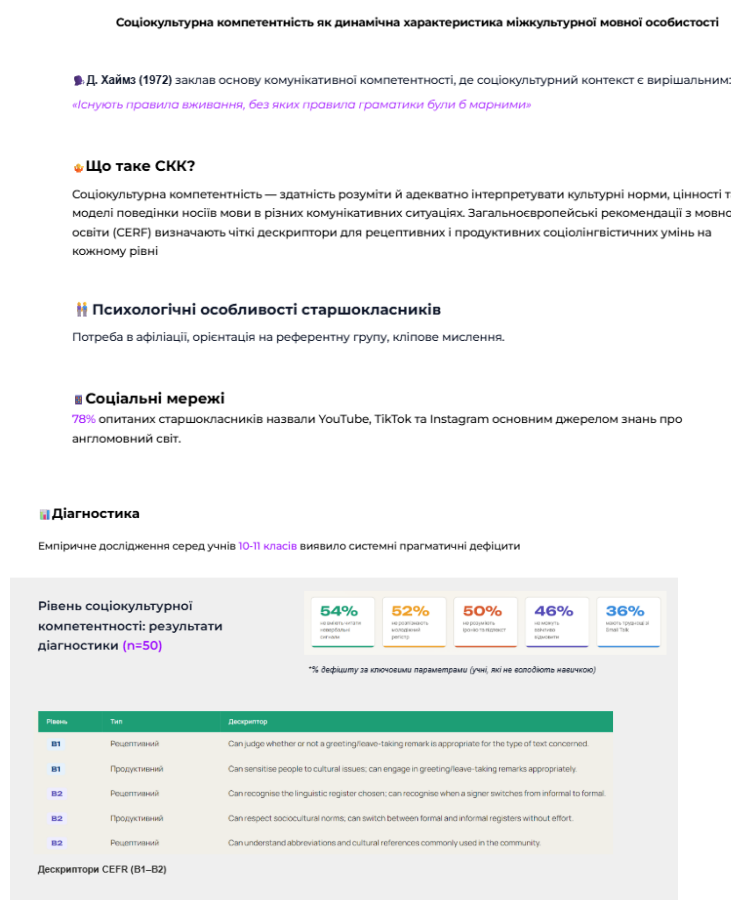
Соціокультурна компетентність як динамічна характеристика міжкультурної мовної особистості

Д. Хаймз (1972) заклав основу комунікативної компетентності, де соціокультурний контекст є вирішальним:
«Існують правила вживання, без яких правила граматики були б марними»

Що таке СКК?

Соціокультурна компетентність — здатність розуміти й адекватно інтерпретувати культурні норми, цінності т моделі поведінки носіїв мови в різних комунікативних ситуаціях. Загальноєвропейські рекомендації з мовно освіти (CERF) визначають чіткі дескриптори для рецептивних і продуктивних соціолінгвістичних умінь на кожному рівні

Психологічні особливості старшокласників

Потреба в афіліації, орієнтація на референтну групу, кліпове мислення.

Соціальні мережі

78% опитаних старшокласників назвали YouTube, TikTok та Instagram основним джерелом знань про англомовний світ.

Діагностика

Емпіричне дослідження серед учнів 10-11 класів виявило системні прагматичні дефіцити

Рівень соціокультурної компетентності: результати діагностики (n=50)

54% не вміють читати невербальні сигнали
52% не розпізнають молодіжний регістр
50% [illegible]
46% не можуть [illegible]
36% мають труднощі зі Small Talk

*% дефіциту за ключовими параметрами (учні, які не володіють навичкою)

| Рівень | Тип | Дескриптор |
|---|---|---|
| B1 | Рецептивний | Can judge whether or not a greeting/leave-taking remark is appropriate for the type of text concerned. |
| B1 | Продуктивний | Can sensitise people to cultural issues; can engage in greeting/leave-taking remarks appropriately. |
| B2 | Рецептивний | Can recognise the linguistic register chosen; can recognise when a signer switches from informal to formal. |
| B2 | Продуктивний | Can respect sociocultural norms; can switch between formal and informal registers without effort. |
| B2 | Рецептивний | Can understand abbreviations and cultural references commonly used in the community. |

Дескриптори CEFR (B1–B2)